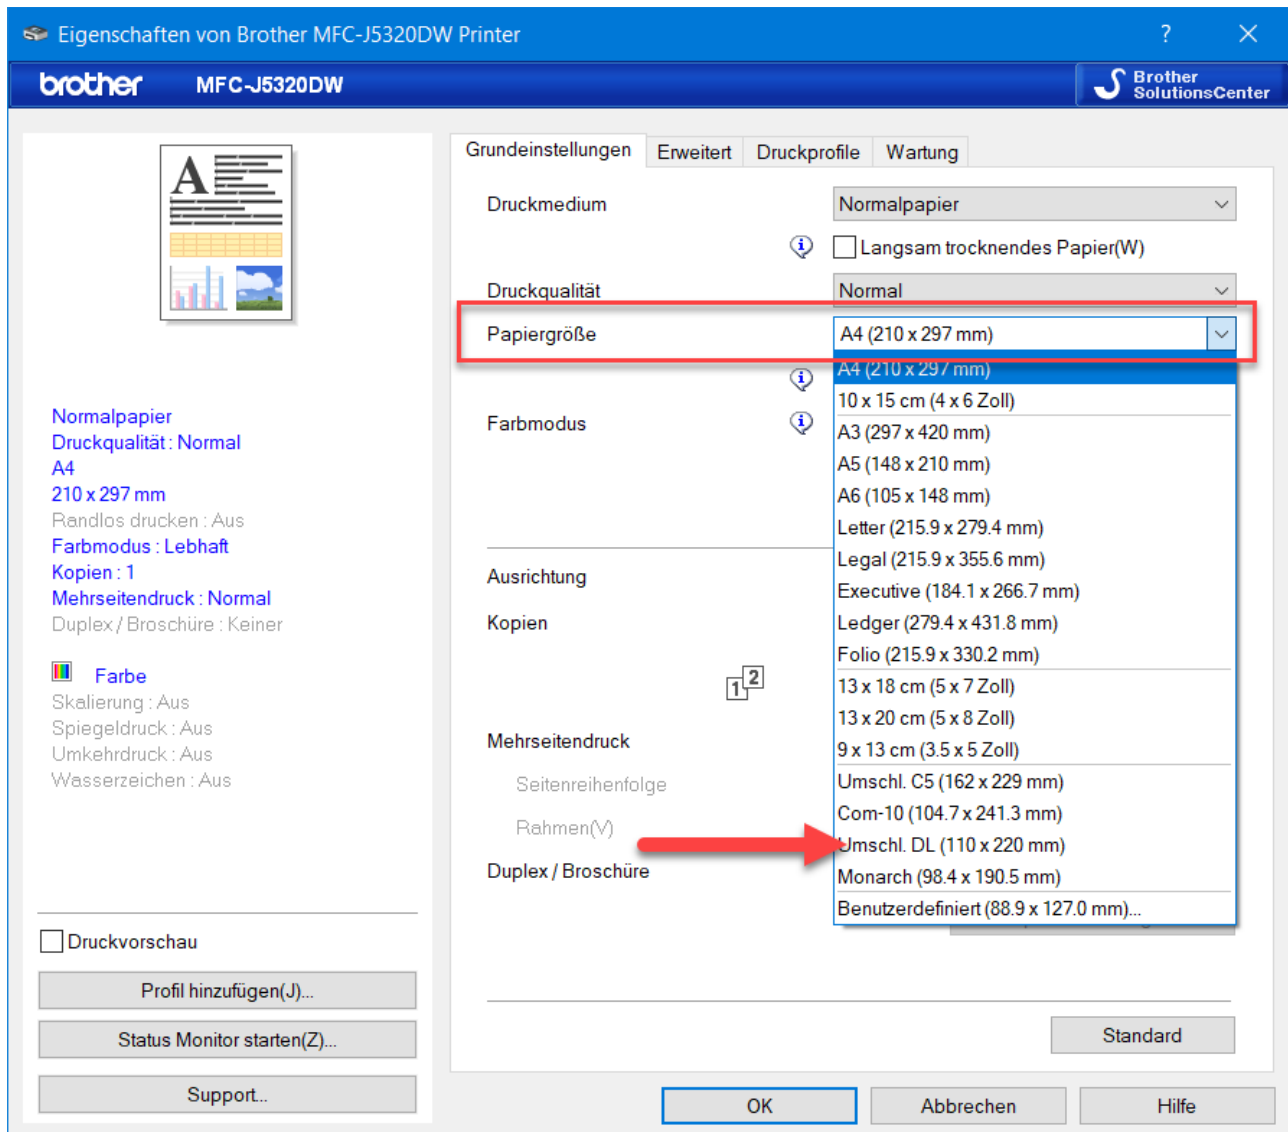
Eigenschaften von Brother MFC-J5320DW Printer ? ✕

brother MFC-J5320DW Brother SolutionsCenter

Normalpapier
Druckqualität : Normal
A4
210 x 297 mm
Randlos drucken : Aus
Farbmodus : Lebhaft
Kopien : 1
Mehrseitendruck : Normal
Duplex / Broschüre : Keiner

Farbe
Skalierung : Aus
Spiegeldruck : Aus
Umkehrdruck : Aus
Wasserzeichen : Aus

Druckvorschau
Profil hinzufügen(J)...
Status Monitor starten(Z)...
Support...

Grundeinstellungen | Erweitert | Druckprofile | Wartung

Druckmedium: Normalpapier
Langsam trocknendes Papier(W)
Druckqualität: Normal
Papiergröße: A4 (210 x 297 mm)

A4 (210 x 297 mm)
10 x 15 cm (4 x 6 Zoll)
A3 (297 x 420 mm)
A5 (148 x 210 mm)
A6 (105 x 148 mm)
Letter (215.9 x 279.4 mm)
Legal (215.9 x 355.6 mm)
Executive (184.1 x 266.7 mm)
Ledger (279.4 x 431.8 mm)
Folio (215.9 x 330.2 mm)
13 x 18 cm (5 x 7 Zoll)
13 x 20 cm (5 x 8 Zoll)
9 x 13 cm (3.5 x 5 Zoll)
Umschl. C5 (162 x 229 mm)
Com-10 (104.7 x 241.3 mm)
Umschl. DL (110 x 220 mm)
Monarch (98.4 x 190.5 mm)
Benutzerdefiniert (88.9 x 127.0 mm)...

Farbmodus
Ausrichtung
Kopien
1 2
Mehrseitendruck
Seitenreihenfolge
Rahmen(V)
Duplex / Broschüre

Standard
OK Abbrechen Hilfe